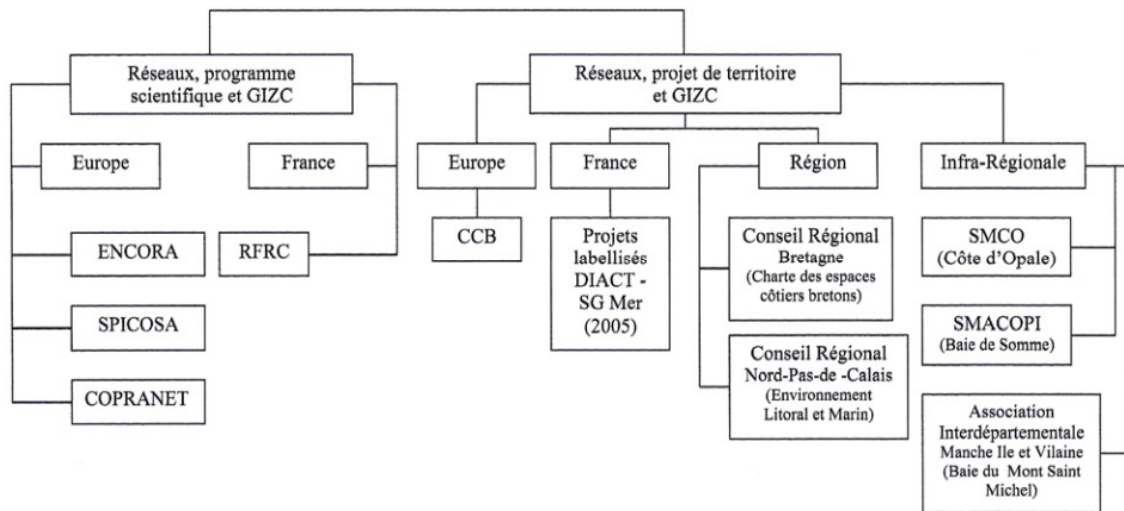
Réseaux, programme scientifique et GIZC

Europe

France

ENCORA

SPICOSA

COPRANET

RFRC

Réseaux, projet de territoire et GIZC

Europe

CCB

France

Projets labellisés DIACT - SG Mer (2005)

Région

Conseil Régional Bretagne (Charte des espaces côtiers bretons)

Conseil Régional Nord-Pas-de -Calais (Environnement Litoral et Marin)

Infra-Régionale

SMCO (Côte d'Opale)

SMACOPI (Baie de Somme)

Association Interdépartementale Manche Ile et Vilaine (Baie du Mont Saint Michel)